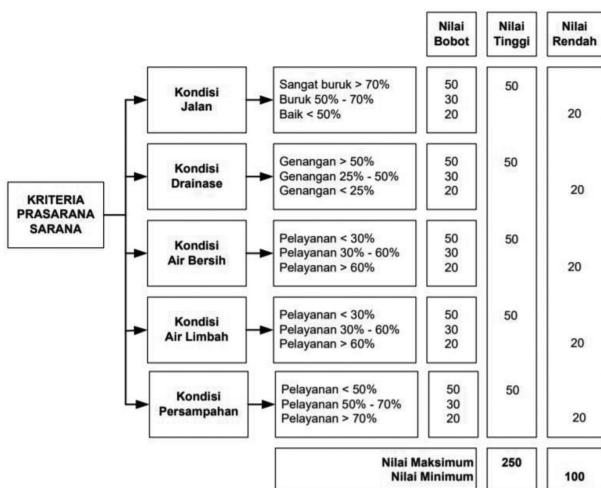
Nilai Bobot

Nilai Tinggi

Nilai Rendah

KRITERIA PRASARANA SARANA

Kondisi Jalan

Sangat buruk > 70%
Buruk 50% - 70%
Baik < 50%

50
30
20

50

20

Kondisi Drainase

Genangan > 50%
Genangan 25% - 50%
Genangan < 25%

50
30
20

50

20

Kondisi Air Bersih

Pelayanan < 30%
Pelayanan 30% - 60%
Pelayanan > 60%

50
30
20

50

20

Kondisi Air Limbah

Pelayanan < 30%
Pelayanan 30% - 60%
Pelayanan > 60%

50
30
20

50

20

Kondisi Persampahan

Pelayanan < 50%
Pelayanan 50% - 70%
Pelayanan > 70%

50
30
20

50

20

Nilai Maksimum
Nilai Minimum

250

100